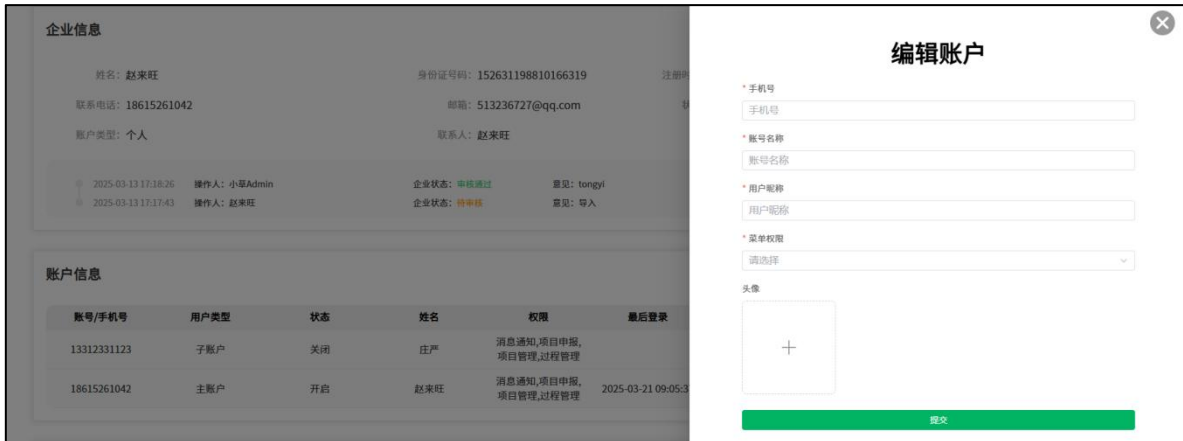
企业信息

姓名：赵来旺　身份证号码：152631198810166319　注册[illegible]

联系电话：18615261042　邮箱：513236727@qq.com

账户类型：个人　联系人：赵来旺

2025-03-13 17:18:26　操作人：小草Admin　企业状态：审核通过　意见：tongyi
2025-03-13 17:17:43　操作人：赵来旺　企业状态：待审核　意见：导入

账户信息

| 账号/手机号 | 用户类型 | 状态 | 姓名 | 权限 | 最后登录 |
|---|---|---|---|---|---|
| 13312331123 | 子账户 | 关闭 | 庄严 | 消息通知,项目申报,项目管理,过程管理 | |
| 18615261042 | 主账户 | 开启 | 赵来旺 | 消息通知,项目申报,项目管理,过程管理 | 2025-03-21 09:05:3 |

编辑账户

* 手机号
手机号

* 账号名称
账号名称

* 用户昵称
用户昵称

* 菜单权限
请选择

头像

+

提交